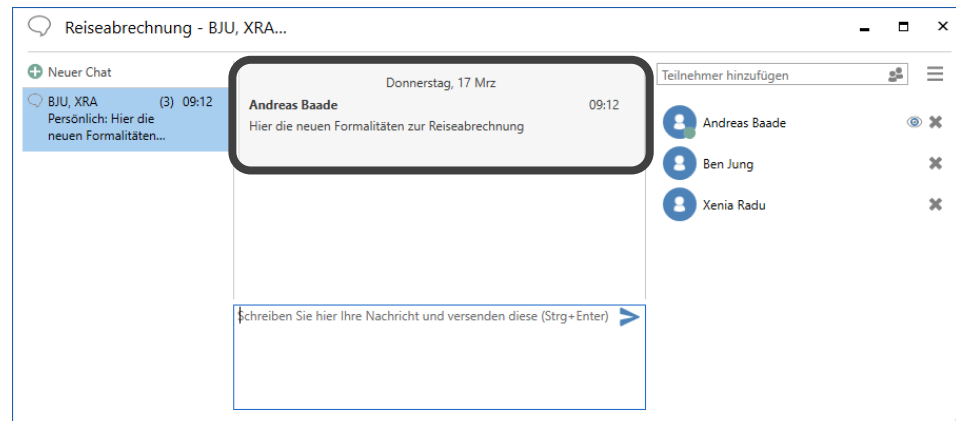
Reiseabrechnung - BJU, XRA...

Neuer Chat

BJU, XRA (3) 09:12
Persönlich: Hier die neuen Formalitäten...

Donnerstag, 17 Mrz
Andreas Baade 09:12
Hier die neuen Formalitäten zur Reiseabrechnung

Schreiben Sie hier Ihre Nachricht und versenden diese (Strg+Enter)

Teilnehmer hinzufügen

Andreas Baade
Ben Jung
Xenia Radu